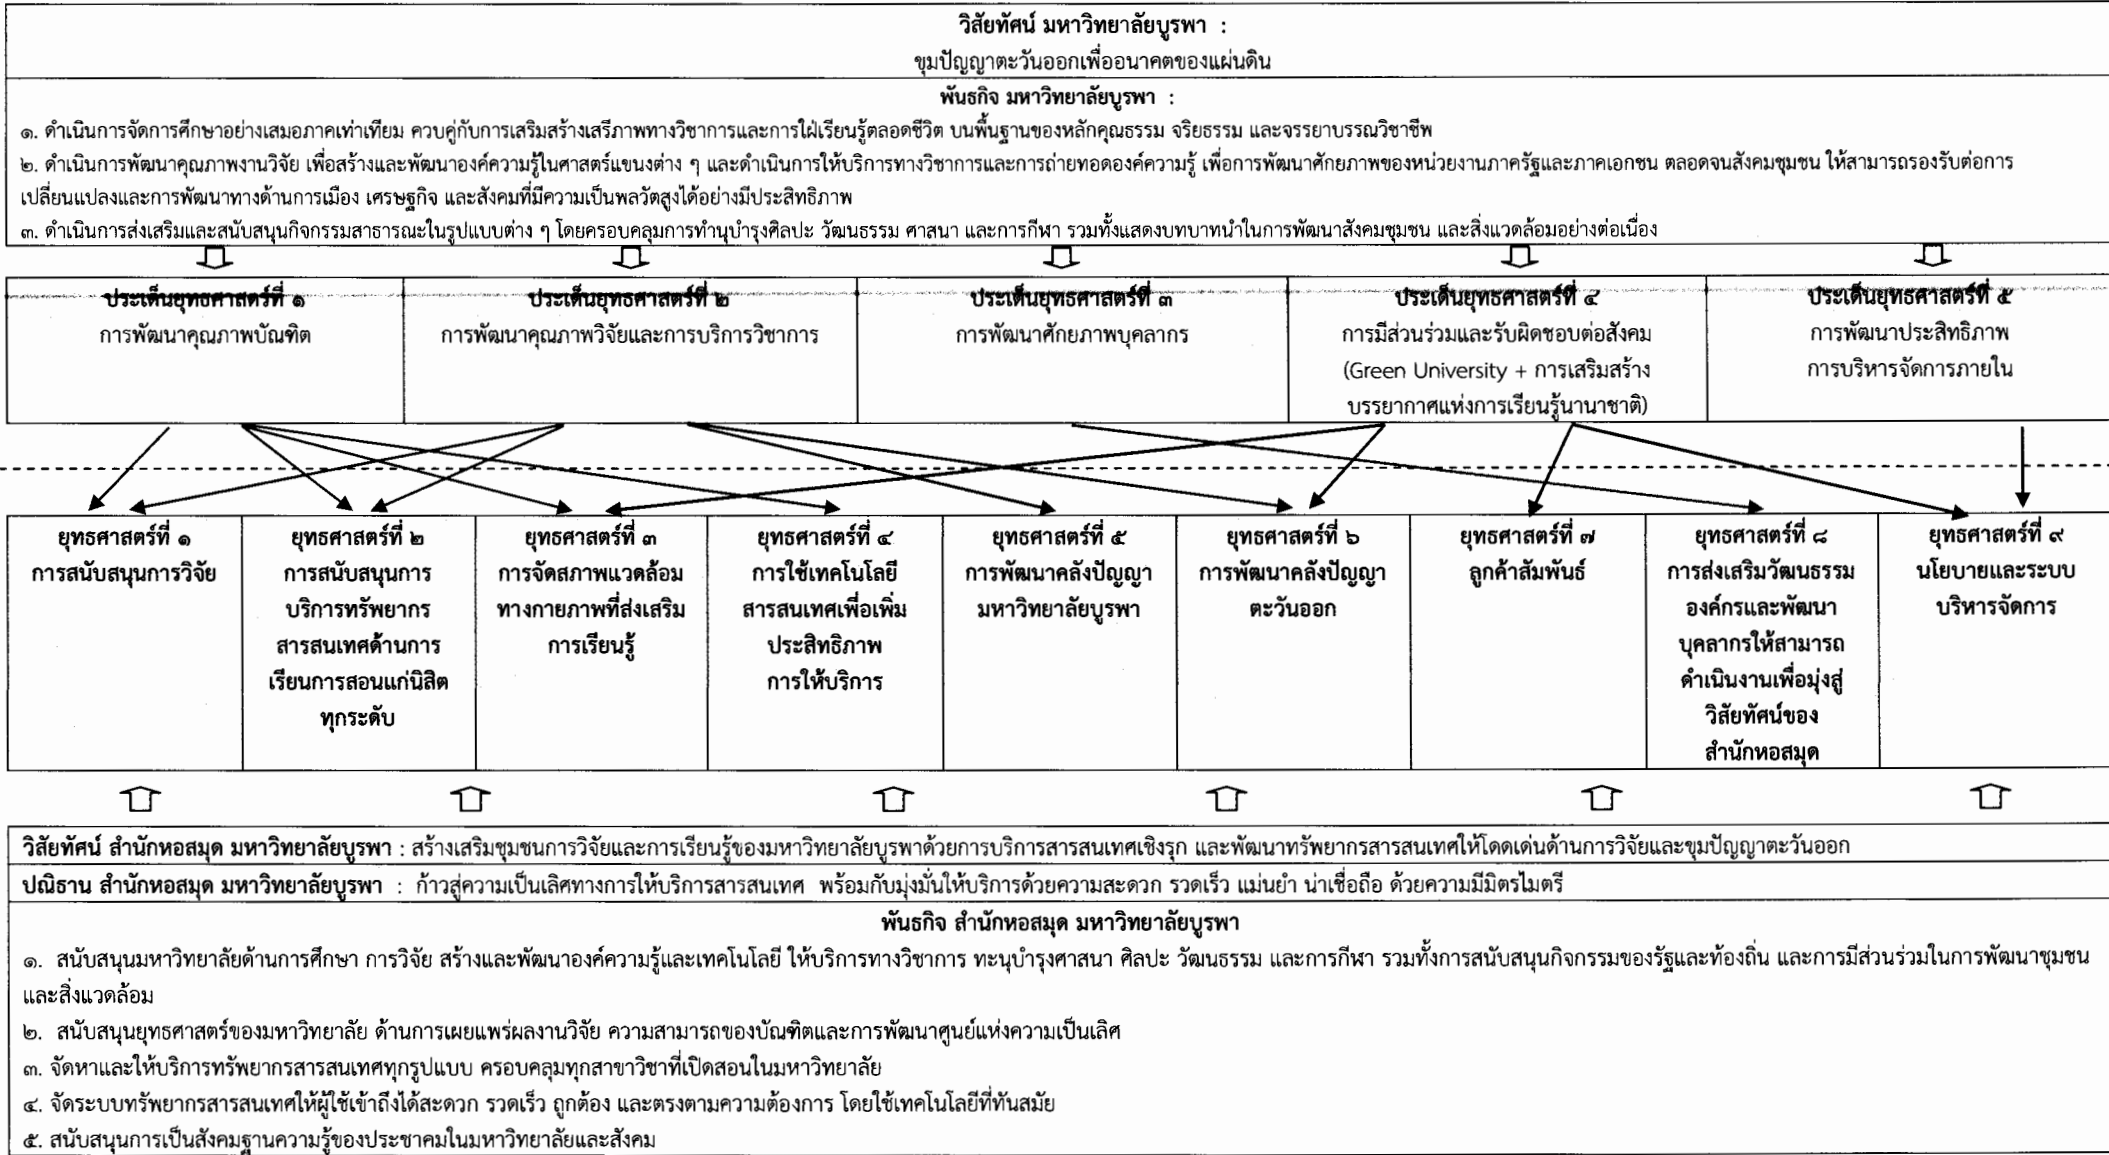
วิสัยทัศน์ มหาวิทยาลัยบูรพา :
ขุมปัญญาตะวันออกเพื่ออนาคตของแผ่นดิน

พันธกิจ มหาวิทยาลัยบูรพา :
๑. ดำเนินการจัดการศึกษาอย่างเสมอภาคเท่าเทียม ควบคู่กับการเสริมสร้างเสรีภาพทางวิชาการและการใฝ่เรียนรู้ตลอดชีวิต บนพื้นฐานของหลักคุณธรรม จริยธรรม และจรรยาบรรณวิชาชีพ
๒. ดำเนินการพัฒนาคุณภาพงานวิจัย เพื่อสร้างและพัฒนาองค์ความรู้ในศาสตร์แขนงต่าง ๆ และดำเนินการให้บริการทางวิชาการและการถ่ายทอดองค์ความรู้ เพื่อการพัฒนาศักยภาพของหน่วยงานภาครัฐและภาคเอกชน ตลอดจนสังคมชุมชน ให้สามารถรองรับต่อการเปลี่ยนแปลงและการพัฒนาทางด้านการเมือง เศรษฐกิจ และสังคมที่มีความเป็นพลวัตสูงได้อย่างมีประสิทธิภาพ
๓. ดำเนินการส่งเสริมและสนับสนุนกิจกรรมสาธารณะในรูปแบบต่าง ๆ โดยครอบคลุมการทำนุบำรุงศิลปะ วัฒนธรรม ศาสนา และการกีฬา รวมทั้งแสดงบทบาทนำในการพัฒนาสังคมชุมชน และสิ่งแวดล้อมอย่างต่อเนื่อง

| ประเด็นยุทธศาสตร์ที่ ๑ การพัฒนาคุณภาพบัณฑิต | ประเด็นยุทธศาสตร์ที่ ๒ การพัฒนาคุณภาพวิจัยและการบริการวิชาการ | ประเด็นยุทธศาสตร์ที่ ๓ การพัฒนาศักยภาพบุคลากร | ประเด็นยุทธศาสตร์ที่ ๔ การมีส่วนร่วมและรับผิดชอบต่อสังคม (Green University + การเสริมสร้างบรรยากาศแห่งการเรียนรู้นานาชาติ) | ประเด็นยุทธศาสตร์ที่ ๕ การพัฒนาประสิทธิภาพการบริหารจัดการภายใน |
|---|---|---|---|---|

| ยุทธศาสตร์ที่ ๑ การสนับสนุนการวิจัย | ยุทธศาสตร์ที่ ๒ การสนับสนุนการบริการทรัพยากรสารสนเทศด้านการเรียนการสอนแก่นิสิตทุกระดับ | ยุทธศาสตร์ที่ ๓ การจัดสภาพแวดล้อมทางกายภาพที่ส่งเสริมการเรียนรู้ | ยุทธศาสตร์ที่ ๔ การใช้เทคโนโลยีสารสนเทศเพื่อเพิ่มประสิทธิภาพการให้บริการ | ยุทธศาสตร์ที่ ๕ การพัฒนาคลังปัญญามหาวิทยาลัยบูรพา | ยุทธศาสตร์ที่ ๖ การพัฒนาคลังปัญญาตะวันออก | ยุทธศาสตร์ที่ ๗ ลูกค้าสัมพันธ์ | ยุทธศาสตร์ที่ ๘ การส่งเสริมวัฒนธรรมองค์กรและพัฒนาบุคลากรให้สามารถดำเนินงานเพื่อมุ่งสู่วิสัยทัศน์ของสำนักหอสมุด | ยุทธศาสตร์ที่ ๙ นโยบายและระบบบริหารจัดการ |
|---|---|---|---|---|---|---|---|---|

วิสัยทัศน์ สำนักหอสมุด มหาวิทยาลัยบูรพา : สร้างเสริมชุมชนการวิจัยและการเรียนรู้ของมหาวิทยาลัยบูรพาด้วยการบริการสารสนเทศเชิงรุก และพัฒนาทรัพยากรสารสนเทศให้โดดเด่นด้านการวิจัยและขุมปัญญาตะวันออก

ปณิธาน สำนักหอสมุด มหาวิทยาลัยบูรพา : ก้าวสู่ความเป็นเลิศทางการให้บริการสารสนเทศ พร้อมกับมุ่งมั่นให้บริการด้วยความสะดวก รวดเร็ว แม่นยำ น่าเชื่อถือ ด้วยความมีมิตรไมตรี

พันธกิจ สำนักหอสมุด มหาวิทยาลัยบูรพา
๑. สนับสนุนมหาวิทยาลัยด้านการศึกษา การวิจัย สร้างและพัฒนาองค์ความรู้และเทคโนโลยี ให้บริการทางวิชาการ ทะนุบำรุงศาสนา ศิลปะ วัฒนธรรม และการกีฬา รวมทั้งการสนับสนุนกิจกรรมของรัฐและท้องถิ่น และการมีส่วนร่วมในการพัฒนาชุมชนและสิ่งแวดล้อม
๒. สนับสนุนยุทธศาสตร์ของมหาวิทยาลัย ด้านการเผยแพร่ผลงานวิจัย ความสามารถของบัณฑิตและการพัฒนาศูนย์แห่งความเป็นเลิศ
๓. จัดหาและให้บริการทรัพยากรสารสนเทศทุกรูปแบบ ครอบคลุมทุกสาขาวิชาที่เปิดสอนในมหาวิทยาลัย
๔. จัดระบบทรัพยากรสารสนเทศให้ผู้ใช้เข้าถึงได้สะดวก รวดเร็ว ถูกต้อง และตรงตามความต้องการ โดยใช้เทคโนโลยีที่ทันสมัย
๕. สนับสนุนการเป็นสังคมฐานความรู้ของประชาคมในมหาวิทยาลัยและสังคม